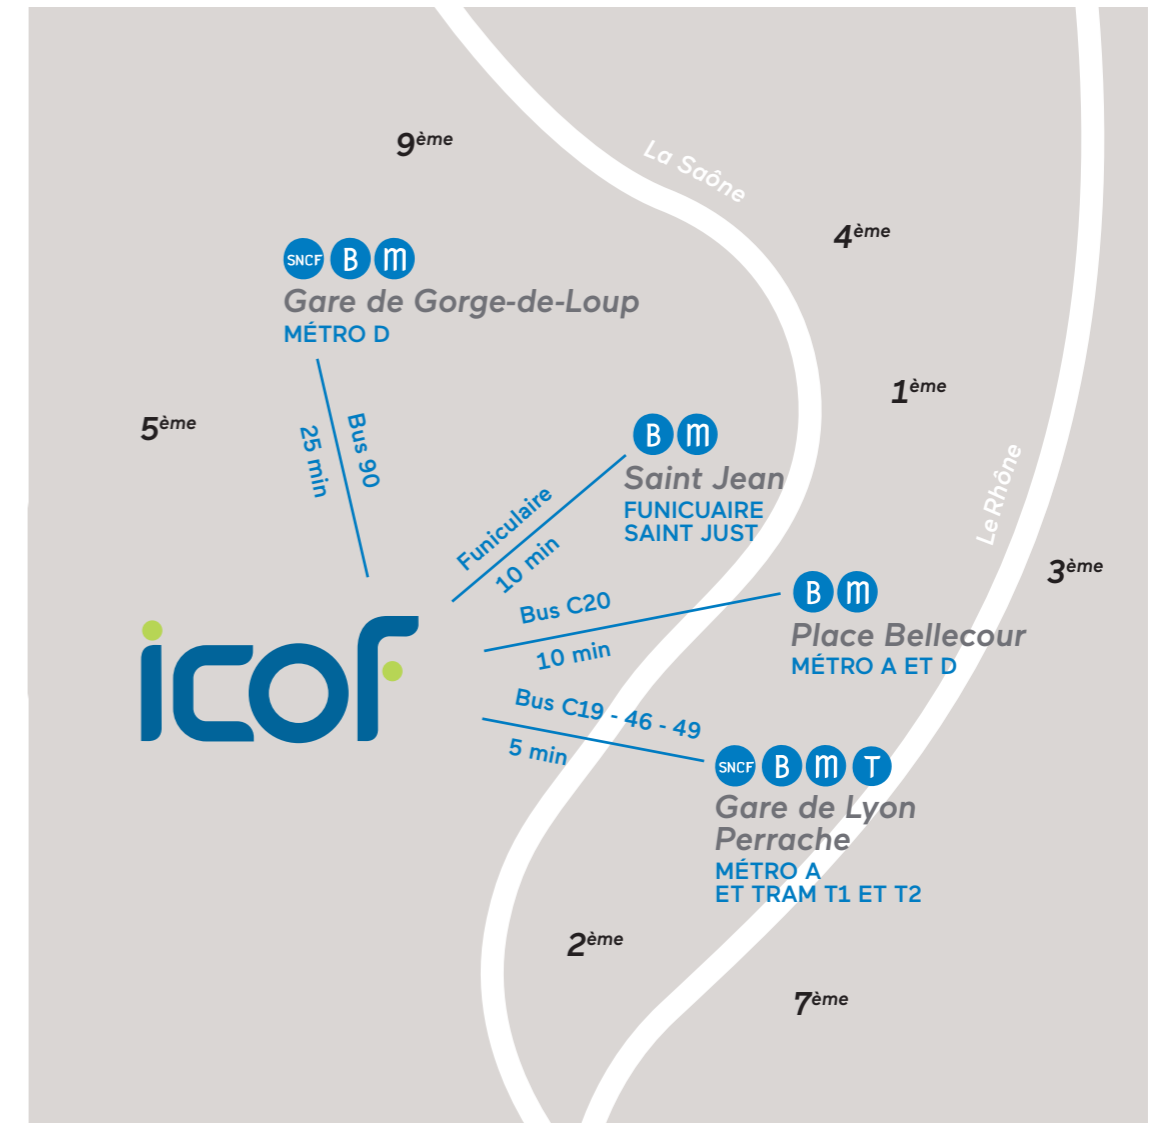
9ème

La Saône

4ème

SNCF B m
Gare de Gorge-de-Loup
MÉTRO D

1ème

5ème

Bus 90
25 min

B m
Saint Jean
FUNICUAIRE
SAINT JUST

Le Rhône

Funiculaire
10 min

3ème

Bus C20
10 min

B m
Place Bellecour
MÉTRO A ET D

icof

Bus C19 - 46 - 49
5 min

SNCF B m T
Gare de Lyon
Perrache
MÉTRO A
ET TRAM T1 ET T2

2ème

7ème